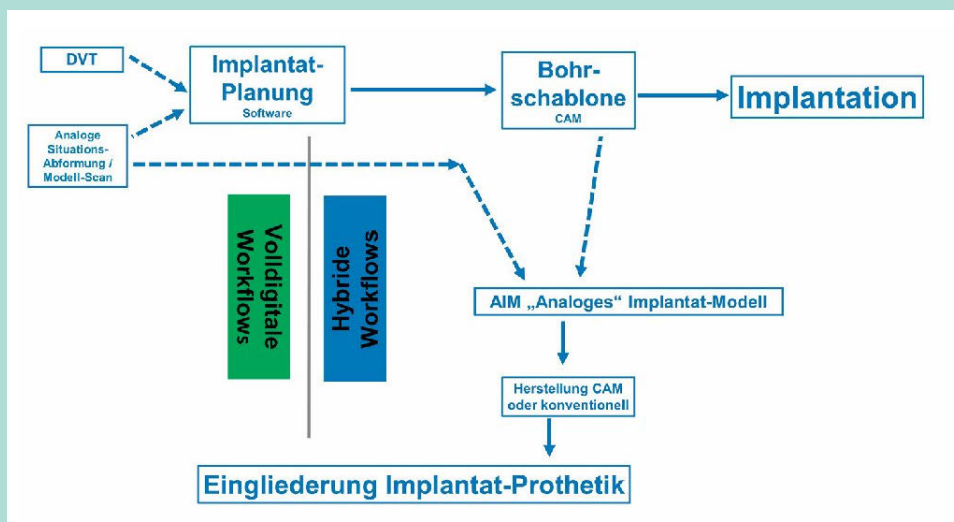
DVT

Implantat-Planung
Software

Bohrschablone
CAM

Implantation

Analoge Situations-Abformung / Modell-Scan

Volldigitale Workflows

Hybride Workflows

AIM „Analoges" Implantat-Modell

Herstellung CAM oder konventionell

Eingliederung Implantat-Prothetik